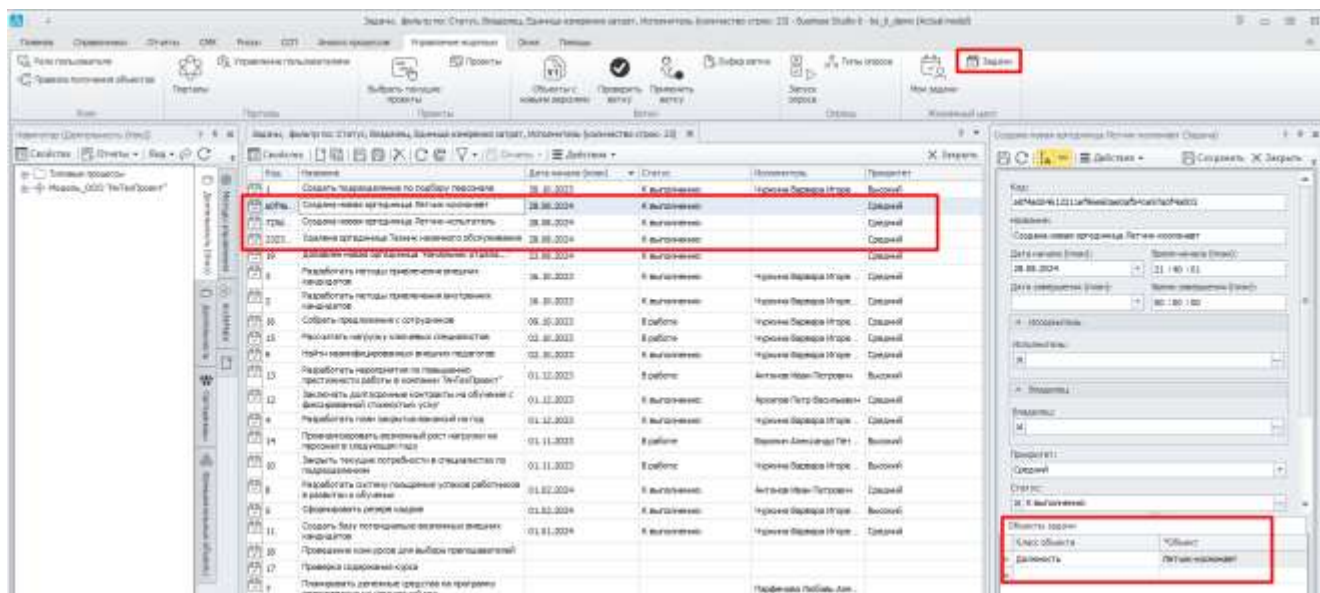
Задачи, фильтр по: Статус, Владелец, Единица измерения затрат, Исполнитель (количество строк: 23) - Business Studio 6 - bs_6_demo (Actual model)

Главная Справочники Отчеты CRM Процессы СОП Анализ процессов Управление задачами Окна Помощь

Роли пользователя
Правила получения объектов
Роли
Портала
Управление пользователями
Портала
Выбрать текущие проекты
Проекты
Проекты
Объекты с новыми версиями
Проверить версию
Принять версию
Выбор версии
Версии
Запуск опроса
Типы опроса
Опросы
Мои задачи
Задачи
Жизненный цикл

Навигатор (Деятельность (Имя))
Свойства Отчеты Вид
Типовые процессы
Модель_ООО "ТелТехПроект"

Задачи, фильтр по: Статус, Владелец, Единица измерения затрат, Исполнитель (количество строк: 23)
Свойства Отчеты Действия Закрыть

| Код | Название | Дата начала (план) | Статус | Исполнитель | Приоритет |
|---|---|---|---|---|---|
| | Создать подразделение по подбору персонала | 28.10.2023 | К выполнению | Черкова Варвара Игоре... | Высокий |
| a0f4e... | Создание новая штатная единица Летчик-инструктор | 28.08.2024 | К выполнению | | Средний |
| 7f3d... | Создание новая штатная единица Летчик-испытатель | 28.08.2024 | К выполнению | | Средний |
| 2323... | Удаление штатной единицы Техник наземного обслуживания | 28.08.2024 | К выполнению | | Средний |
| 19 | Добавление новой штатной единицы "Менеджер отдела..." | 22.08.2024 | К выполнению | | Средний |
| | Разработать методы привлечения внешних кандидатов | 16.10.2023 | К выполнению | Черкова Варвара Игоре... | Средний |
| | Разработать методы привлечения внутренних кандидатов | 16.10.2023 | К выполнению | Черкова Варвара Игоре... | Средний |
| 16 | Собрать предложения с сотрудников | 06.10.2023 | В работе | Черкова Варвара Игоре... | Средний |
| 15 | Рассчитать нагрузку ключевых специалистов | 02.10.2023 | В работе | Черкова Варвара Игоре... | Средний |
| 8 | Найти квалифицированных внешних педагогов | 02.10.2023 | К выполнению | Черкова Варвара Игоре... | Средний |
| 13 | Разработать мероприятия по повышению престижности работы в компании "ТелТехПроект" | 01.12.2023 | В работе | Антонов Иван Петрович | Высокий |
| 12 | Заключить долгосрочные контракты на обучение с фиксированной стоимостью услуг | 01.12.2023 | К выполнению | Архипов Петр Васильевич | Средний |
| 4 | Разработать план закрытия вакансий на год | 01.12.2023 | К выполнению | Черкова Варвара Игоре... | Средний |
| 14 | Прогнозировать возможный рост нагрузки на персонал в следующем году | 01.11.2023 | В работе | Воронин Александр Пет... | Высокий |
| 10 | Закрыть текущие потребности в специалистах по подразделениям | 01.11.2023 | В работе | Черкова Варвара Игоре... | Высокий |
| 9 | Разработать систему поощрения успехов работников в развитии и обучении | 01.02.2024 | К выполнению | Антонов Иван Петрович | Средний |
| 6 | Сформировать резерв кадров | 01.02.2024 | К выполнению | Черкова Варвара Игоре... | Высокий |
| 11 | Создать базу потенциально возможных внешних кандидатов | 01.01.2024 | К выполнению | Черкова Варвара Игоре... | Средний |
| 18 | Проведение конкурсов для выбора преподавателей | | | | |
| 17 | Проверка содержания курса | | | | |
| 7 | Планировать денежные средства на программы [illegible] | | | Парфенова Любовь Але... | |

Создание новая штатная единица Летчик-инструктор (Задача)
Действия Сохранить Закрыть
Код:
a0f4e0f4c1011ef9e9e0aeb5fe4cdd7ad001
Название:
Создание новая штатная единица Летчик-инструктор
Дата начала (план): 28.08.2024
Время начала (план): 21:40:01
Дата завершения (план):
Время завершения (план): 00:00:00
Исполнители
Исполнитель:
Владельцы
Владельцы:
Приоритет:
Средний
Статус:
К выполнению
Объекты задачи
| Класс объекта | *Объект |
|---|---|
| Должность | Летчик-инструктор |